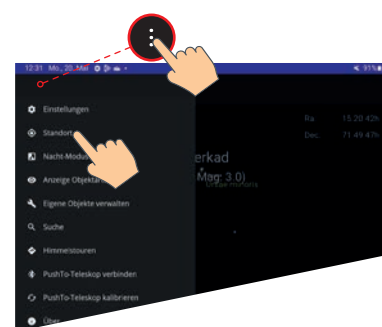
12:31 Mo., 20. Mai

91%

Einstellungen

Standort

Nacht-Modus

Anzeige Objekta

Eigene Objekte verwalten

Suche

Himmelstouren

PushTo-Teleskop verbinden

PushTo-Teleskop kalibrieren

Über

Ra: 15:20:42h

Dec: -71:49:47h

erkad

Mag: 3.0)

Ursae minoris